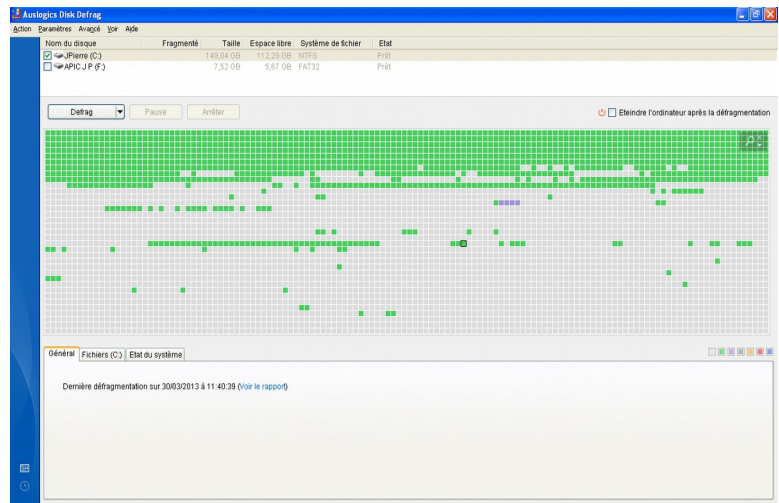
Auslogics Disk Defrag

Action Paramètres Avancé Voir Aide

| Nom du disque | Fragmenté | Taille | Espace libre | Système de fichier | Etat |
|---|---|---|---|---|---|
| JPierre (C:) | | 149,04 GB | 112,29 GB | NTFS | Prêt |
| APIC J P (F:) | | 7,52 GB | 5,67 GB | FAT32 | Prêt |

Defrag Pause Arrêter

Eteindre l'ordinateur après la défragmentation

Général Fichiers (C:) Etat du système

Dernière défragmentation sur 30/03/2013 à 11:40:39 (Voir le rapport)